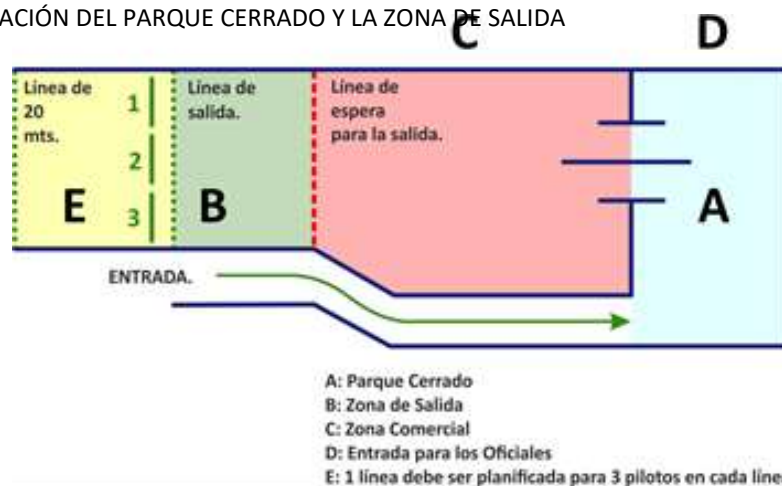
ACIÓN DEL PARQUE CERRADO Y LA ZONA DE SALIDA

C

D

Linea de 20 mts.

1

2

3

E

Linea de salida.

B

Linea de espera para la salida.

A

ENTRADA.

A: Parque Cerrado
B: Zona de Salida
C: Zona Comercial
D: Entrada para los Oficiales
E: 1 linea debe ser planificada para 3 pilotos en cada line